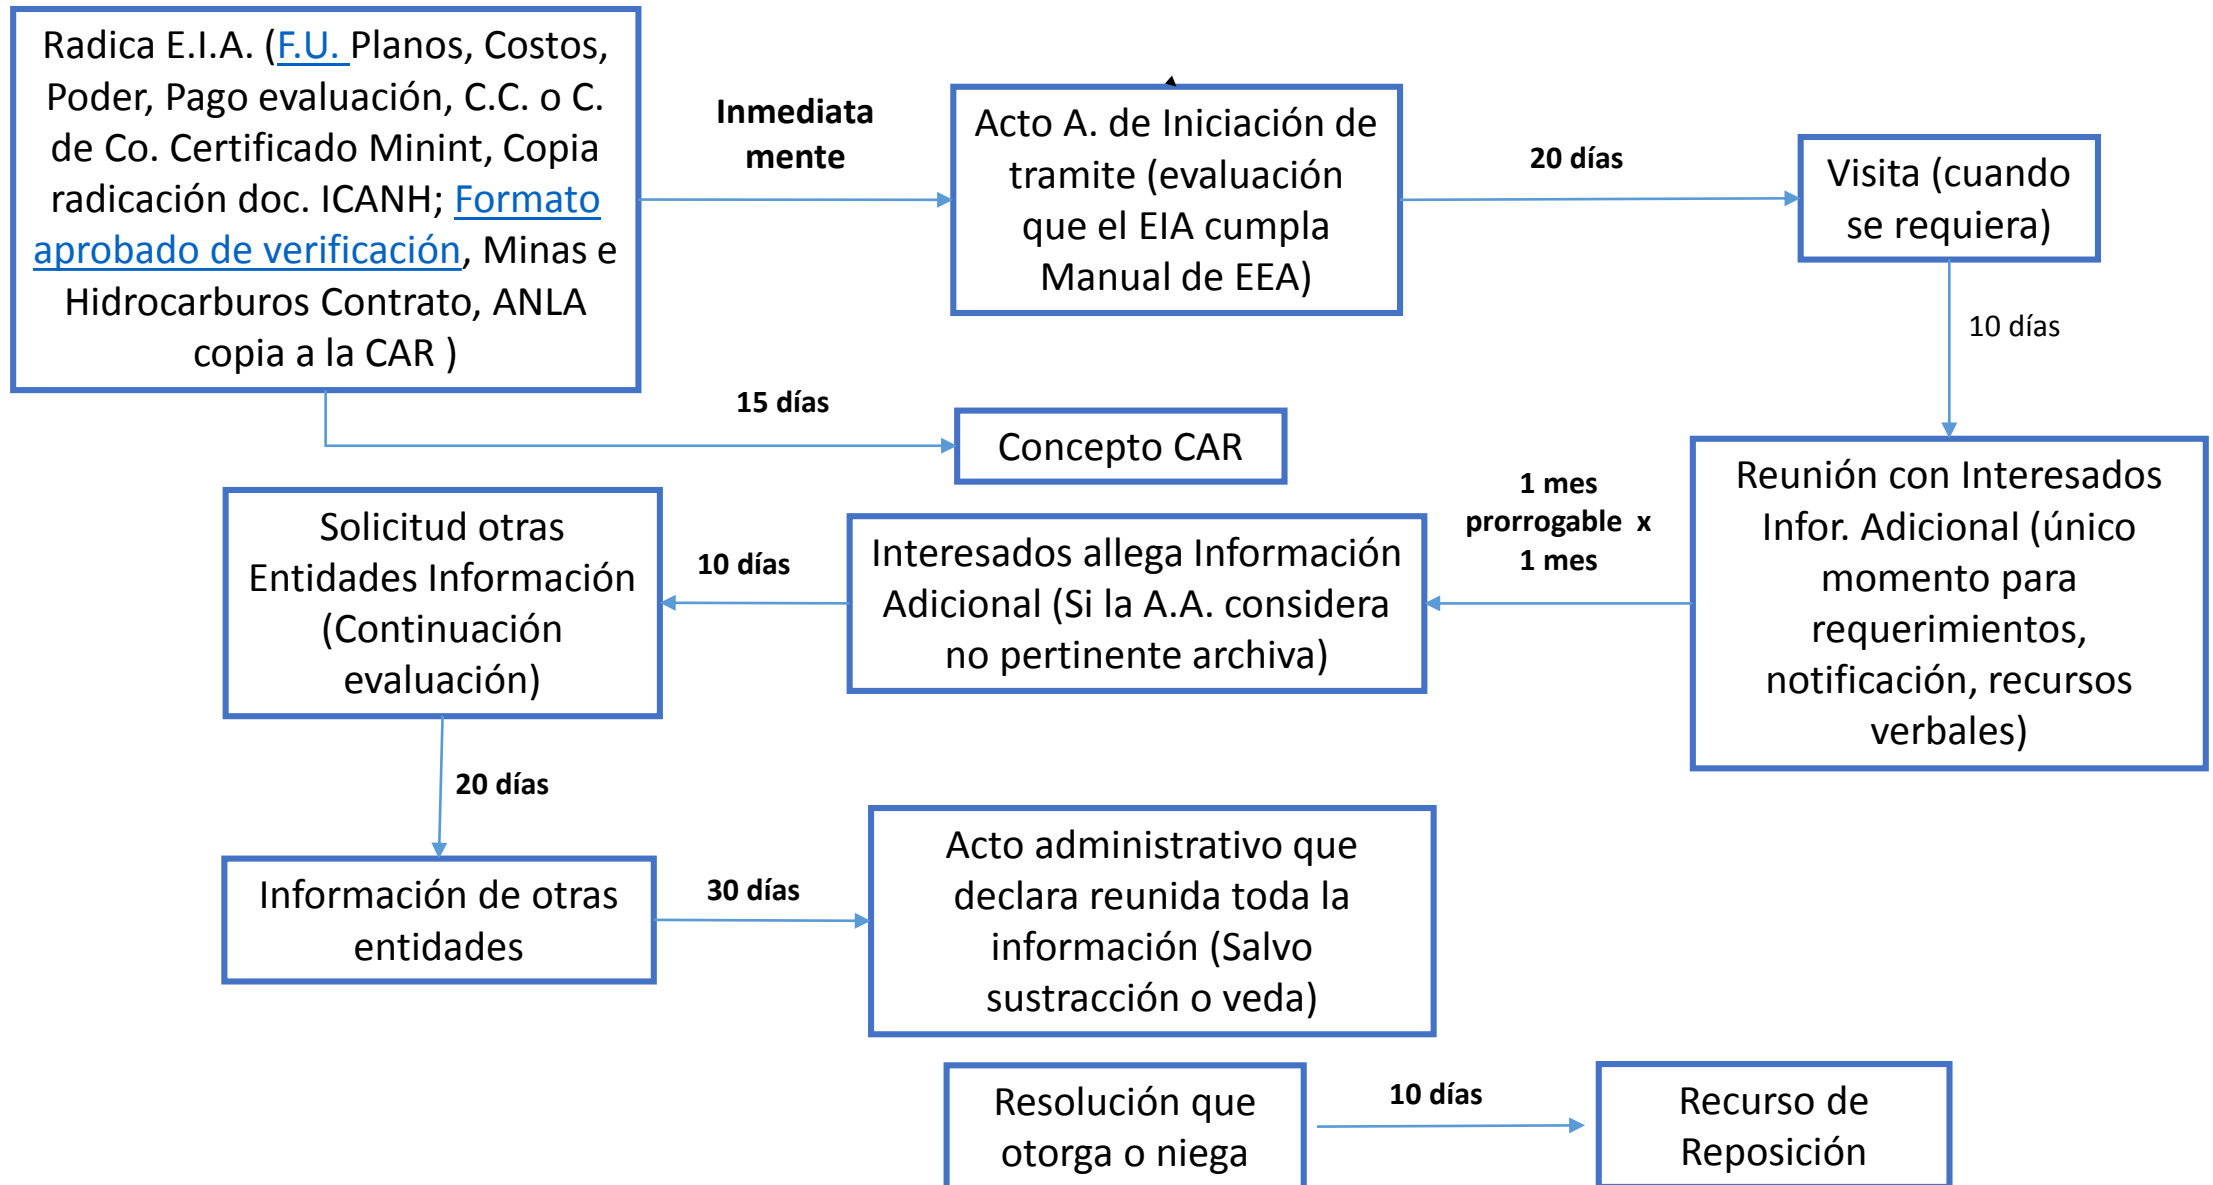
Radica E.I.A. (F.U. Planos, Costos, Poder, Pago evaluación, C.C. o C. de Co. Certificado Minint, Copia radicación doc. ICANH; Formato aprobado de verificación, Minas e Hidrocarburos Contrato, ANLA copia a la CAR )

Inmediata mente

Acto A. de Iniciación de tramite (evaluación que el EIA cumpla Manual de EEA)

20 días

Visita (cuando se requiera)

10 días

15 días

Concepto CAR

Reunión con Interesados Infor. Adicional (único momento para requerimientos, notificación, recursos verbales)

1 mes prorrogable x 1 mes

Interesados allega Información Adicional (Si la A.A. considera no pertinente archiva)

10 días

Solicitud otras Entidades Información (Continuación evaluación)

20 días

Información de otras entidades

30 días

Acto administrativo que declara reunida toda la información (Salvo sustracción o veda)

Resolución que otorga o niega

10 días

Recurso de Reposición